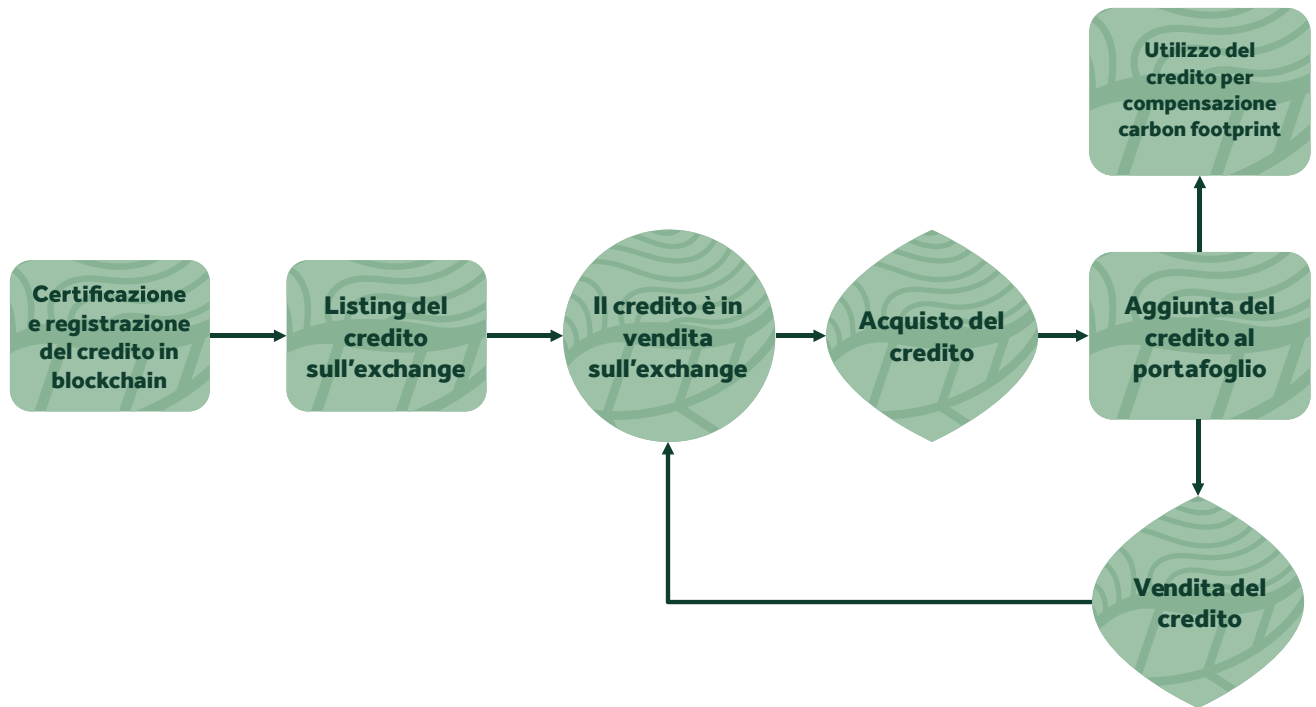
Utilizzo del credito per compensazione carbon footprint

Certificazione e registrazione del credito in blockchain

Listing del credito sull'exchange

Il credito è in vendita sull'exchange

Acquisto del credito

Aggiunta del credito al portafoglio

Vendita del credito